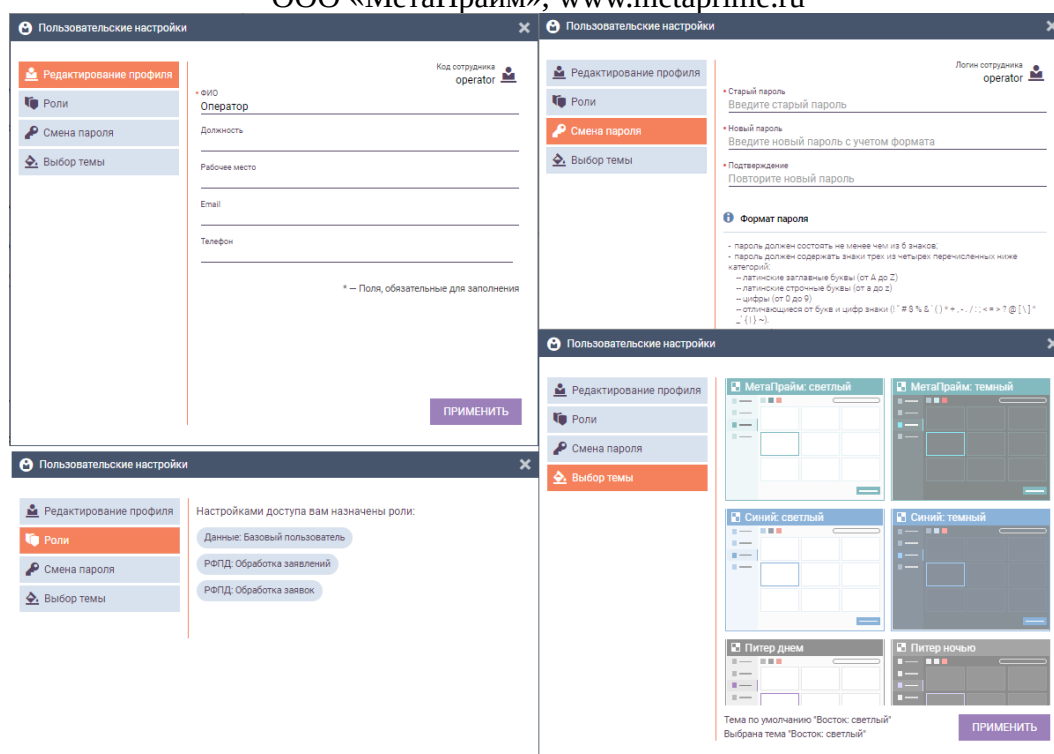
ООО «МетаПрайм», www.metaprime.ru

Пользовательские настройки

Редактирование профиля
Роли
Смена пароля
Выбор темы

Код сотрудника
operator

* ФИО
Оператор

Должность

Рабочее место

Email

Телефон

* — Поля, обязательные для заполнения

ПРИМЕНИТЬ

Пользовательские настройки

Редактирование профиля
Роли
Смена пароля
Выбор темы

Логин сотрудника
operator

* Старый пароль
Введите старый пароль

* Новый пароль
Введите новый пароль с учетом формата

* Подтверждение
Повторите новый пароль

Формат пароля

- пароль должен состоять не менее чем из 6 знаков;
- пароль должен содержать знаки трех из четырех перечисленных ниже категорий:
-- латинские заглавные буквы (от A до Z)
-- латинские строчные буквы (от a до z)
-- цифры (от 0 до 9)
-- отличающиеся от букв и цифр знаки (! " # $ % & ' ( ) * + , - . / : ; < = > ? @ [ \ ] ^ _ ` { | } ~).

Пользовательские настройки

Редактирование профиля
Роли
Смена пароля
Выбор темы

Настройками доступа вам назначены роли:
Данные: Базовый пользователь
РФПД: Обработка заявлений
РФПД: Обработка заявок

Пользовательские настройки

Редактирование профиля
Роли
Смена пароля
Выбор темы

МетаПрайм: светлый
МетаПрайм: темный
Синий: светлый
Синий: темный
Питер днем
Питер ночью

Тема по умолчанию "Восток: светлый"
Выбрана тема "Восток: светлый"

ПРИМЕНИТЬ